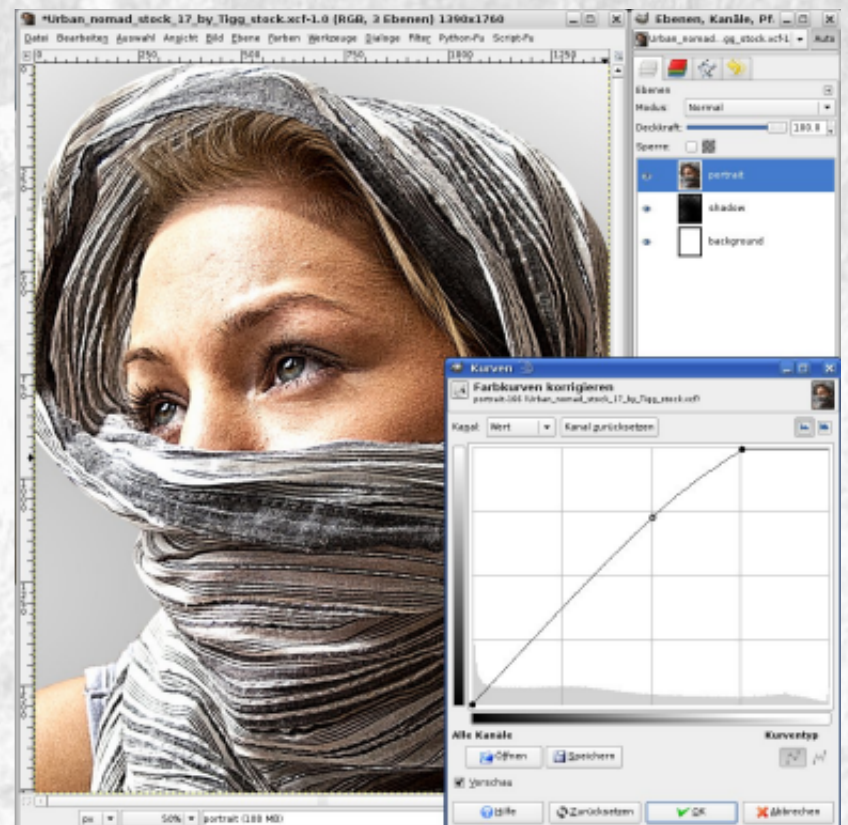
*Urban_nomad_stock_17_by_Tigg_stock.xcf-1.0 (RGB, 3 Ebenen) 1390x1760

Datei Bearbeiten Auswahl Ansicht Bild Ebene Farben Werkzeuge Dialoge Filter Python-Fu Script-Fu

250 500 750 1000 1250

Ebenen, Kanäle, Pf.

urban_nomad...gg_stock.xcf-1 Auto

Ebenen

Modus: Normal

Deckkraft: 100.0

Sperre:

portrait

shadow

background

Kurven

Farbkurven korrigieren

portrait-166 (Urban_nomad_stock_17_by_Tigg_stock.xcf)

Kanal: Wert Kanal zurücksetzen

Alle Kanäle

Kurventyp

Öffnen Speichern

Vorschau

Hilfe Zurücksetzen OK Abbrechen

px 50% portrait (188 MB)